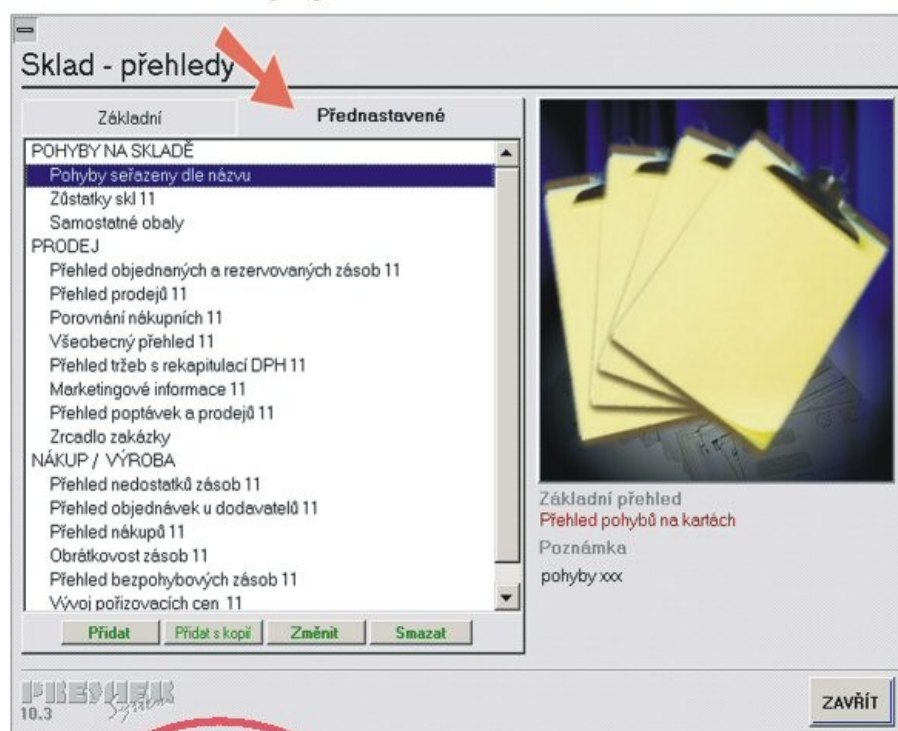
Sklad - přehledy

Základní

Přednastavené

POHYBY NA SKLADĚ
Pohyby seřazeny dle názvu
Zůstatky skl 11
Samostatné obaly
PRODEJ
Přehled objednaných a rezervovaných zásob 11
Přehled prodejů 11
Porovnání nákupních 11
Všeobecný přehled 11
Přehled třeb s rekapitulací DPH 11
Marketingové informace 11
Přehled poptávek a prodejů 11
Zrcadlo zakázky
NÁKUP / VÝROBA
Přehled nedostatků zásob 11
Přehled objednávek u dodavatelů 11
Přehled nákupů 11
Obrátkovost zásob 11
Přehled bezpohybových zásob 11
Vývoj pořizovacích cen 11

Přidat
Přidat s kopií
Změnit
Smazat

Základní přehled
Přehled pohybů na kartách
Poznámka
pohyby xxx

PREMIER System
10.3

ZAVŘÍT